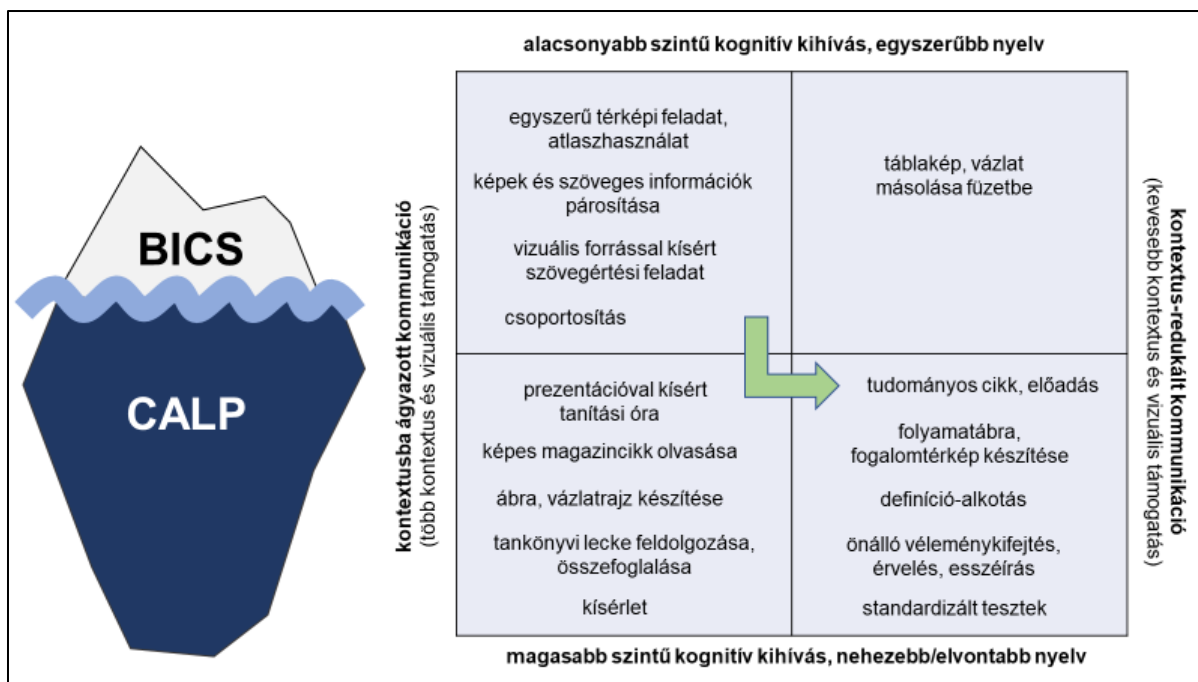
BICS

CALP

alacsonyabb szintű kognitív kihívás, egyszerűbb nyelv

kontextusba ágyazott kommunikáció
(több kontextus és vizuális támogatás)

egyszerű térképi feladat, atlaszhasználat

képek és szöveges információk párosítása

vizuális forrással kísért szövegértési feladat

csoportosítás

táblakép, vázlat másolása füzetbe

kontextus-redukált kommunikáció
(kevesebb kontextus és vizuális támogatás)

prezentációval kísért tanítási óra

képes magazincikk olvasása

ábra, vázlatrajz készítése

tankönyvi lecke feldolgozása, összefoglalása

kísérlet

tudományos cikk, előadás

folyamatábra, fogalomtérkép készítése

definíció-alkotás

önálló véleménykifejtés, érvelés, esszéírás

standardizált tesztek

magasabb szintű kognitív kihívás, nehezebb/elvontabb nyelv